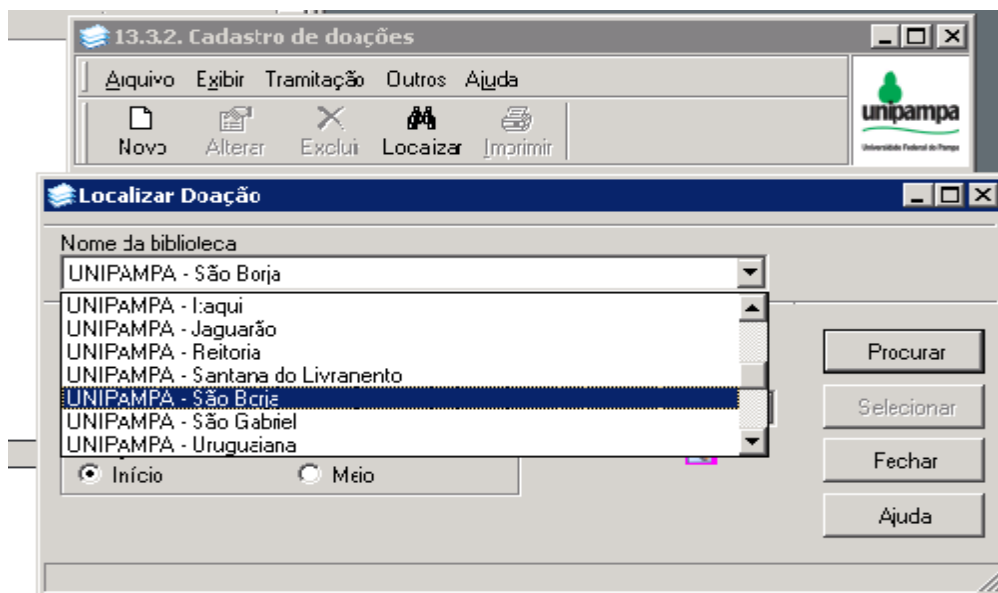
13.3.2. Cadastro de doações

Arquivo Exibir Tramitação Outros Ajuda

Novo Alterar Excluir Localizar Imprimir

unipampa
Universidade Federal do Pampa

Localizar Doação

Nome da biblioteca

UNIPAMPA - São Borja

UNIPAMPA - Itaqui
UNIPAMPA - Jaguarão
UNIPAMPA - Reitoria
UNIPAMPA - Santana do Livramento
UNIPAMPA - São Borja
UNIPAMPA - São Gabriel
UNIPAMPA - Uruguaiana

Início Meio

Procurar
Selecionar
Fechar
Ajuda